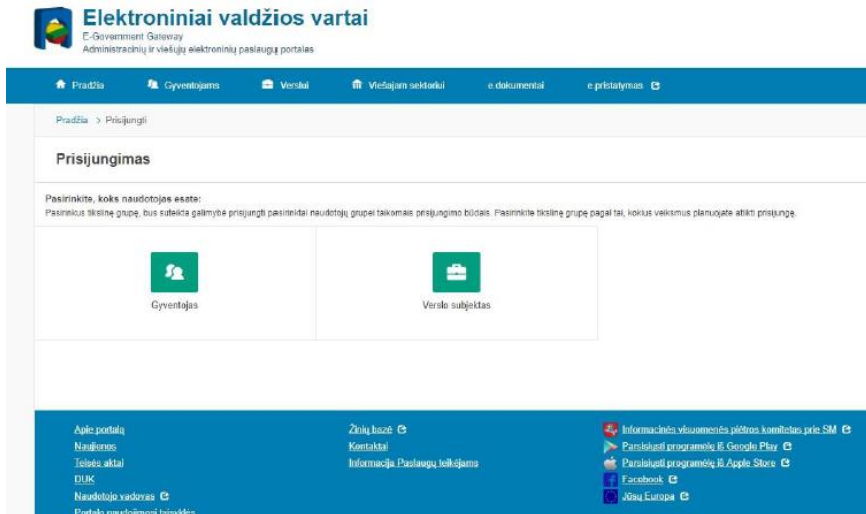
Elektroniniai valdžios vartai
E-Government Gateway
Administracinių ir viešųjų elektroninių paslaugų portalas

Pradžia | Gyventojams | Verslui | Viešajam sektoriui | e.dokumentai | e.pristatymas

Pradžia > Prisijungti

Prisijungimas

Pasirinkite, koks naudotojas esate:
Pasirinkus tikslinę grupę, bus suteikta galimybė prisijungti pasirinktai naudotojų grupei taikomais prisijungimo būdais. Pasirinkite tikslinę grupę pagal tai, kokius veiksmus planuojate atlikti prisijungę.

Gyventojas

Verslo subjektas

Apie portalą
Naujienos
Teisės aktai
DUK
Naudotojo vadovas
Portalo naudojimosi taisyklės

Žinių bazė
Kontaktai
Informacija Paslaugų teikėjams

Informacinės visuomenės plėtros komitetas prie SM
Parsisiųsti programėlę iš Google Play
Parsisiųsti programėlę iš Apple Store
Facebook
Jūsų Europa